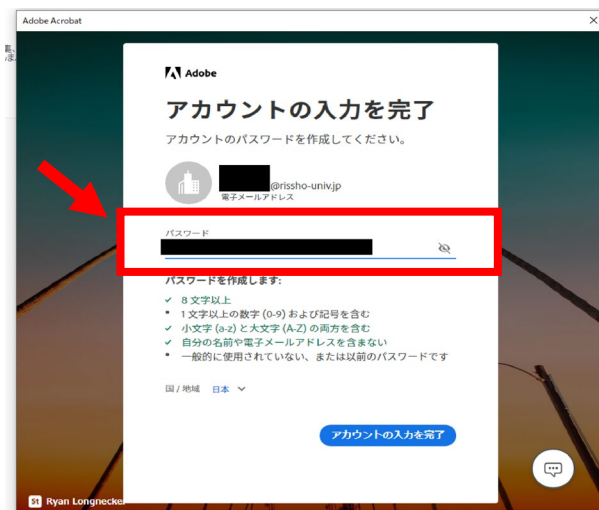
Adobe Acrobat

Adobe

アカウントの入力を完了

アカウントのパスワードを作成してください。

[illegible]@rissho-univ.jp
電子メールアドレス

パスワード
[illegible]

パスワードを作成します:
✓ 8 文字以上
• 1 文字以上の数字 (0-9) および記号を含む
✓ 小文字 (a-z) と大文字 (A-Z) の両方を含む
✓ 自分の名前や電子メールアドレスを含まない
• 一般的に使用されていない、または以前のパスワードです

国 / 地域 日本

アカウントの入力を完了

St Ryan Longnecke